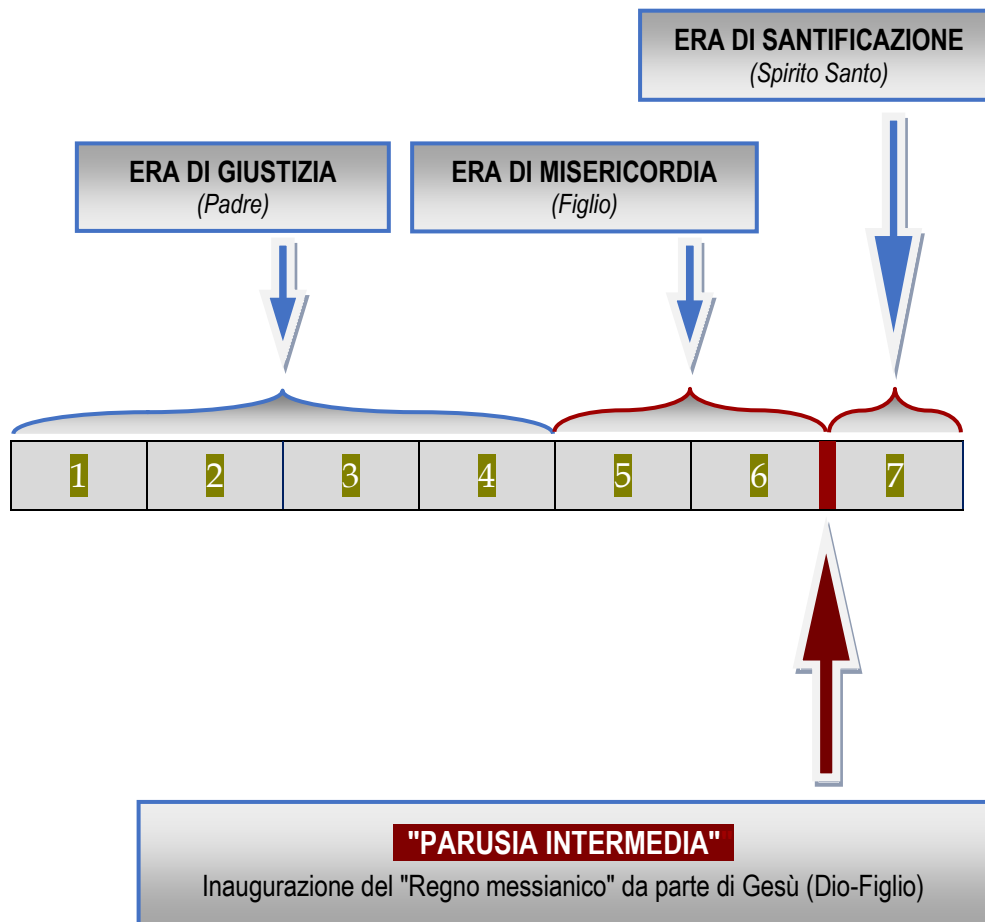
ERA DI SANTIFICAZIONE
(Spirito Santo)

ERA DI GIUSTIZIA
(Padre)

ERA DI MISERICORDIA
(Figlio)

| 1 | 2 | 3 | 4 | 5 | 6 | 7 |
|---|---|---|---|---|---|---|

"PARUSIA INTERMEDIA"
Inaugurazione del "Regno messianico" da parte di Gesù (Dio-Figlio)